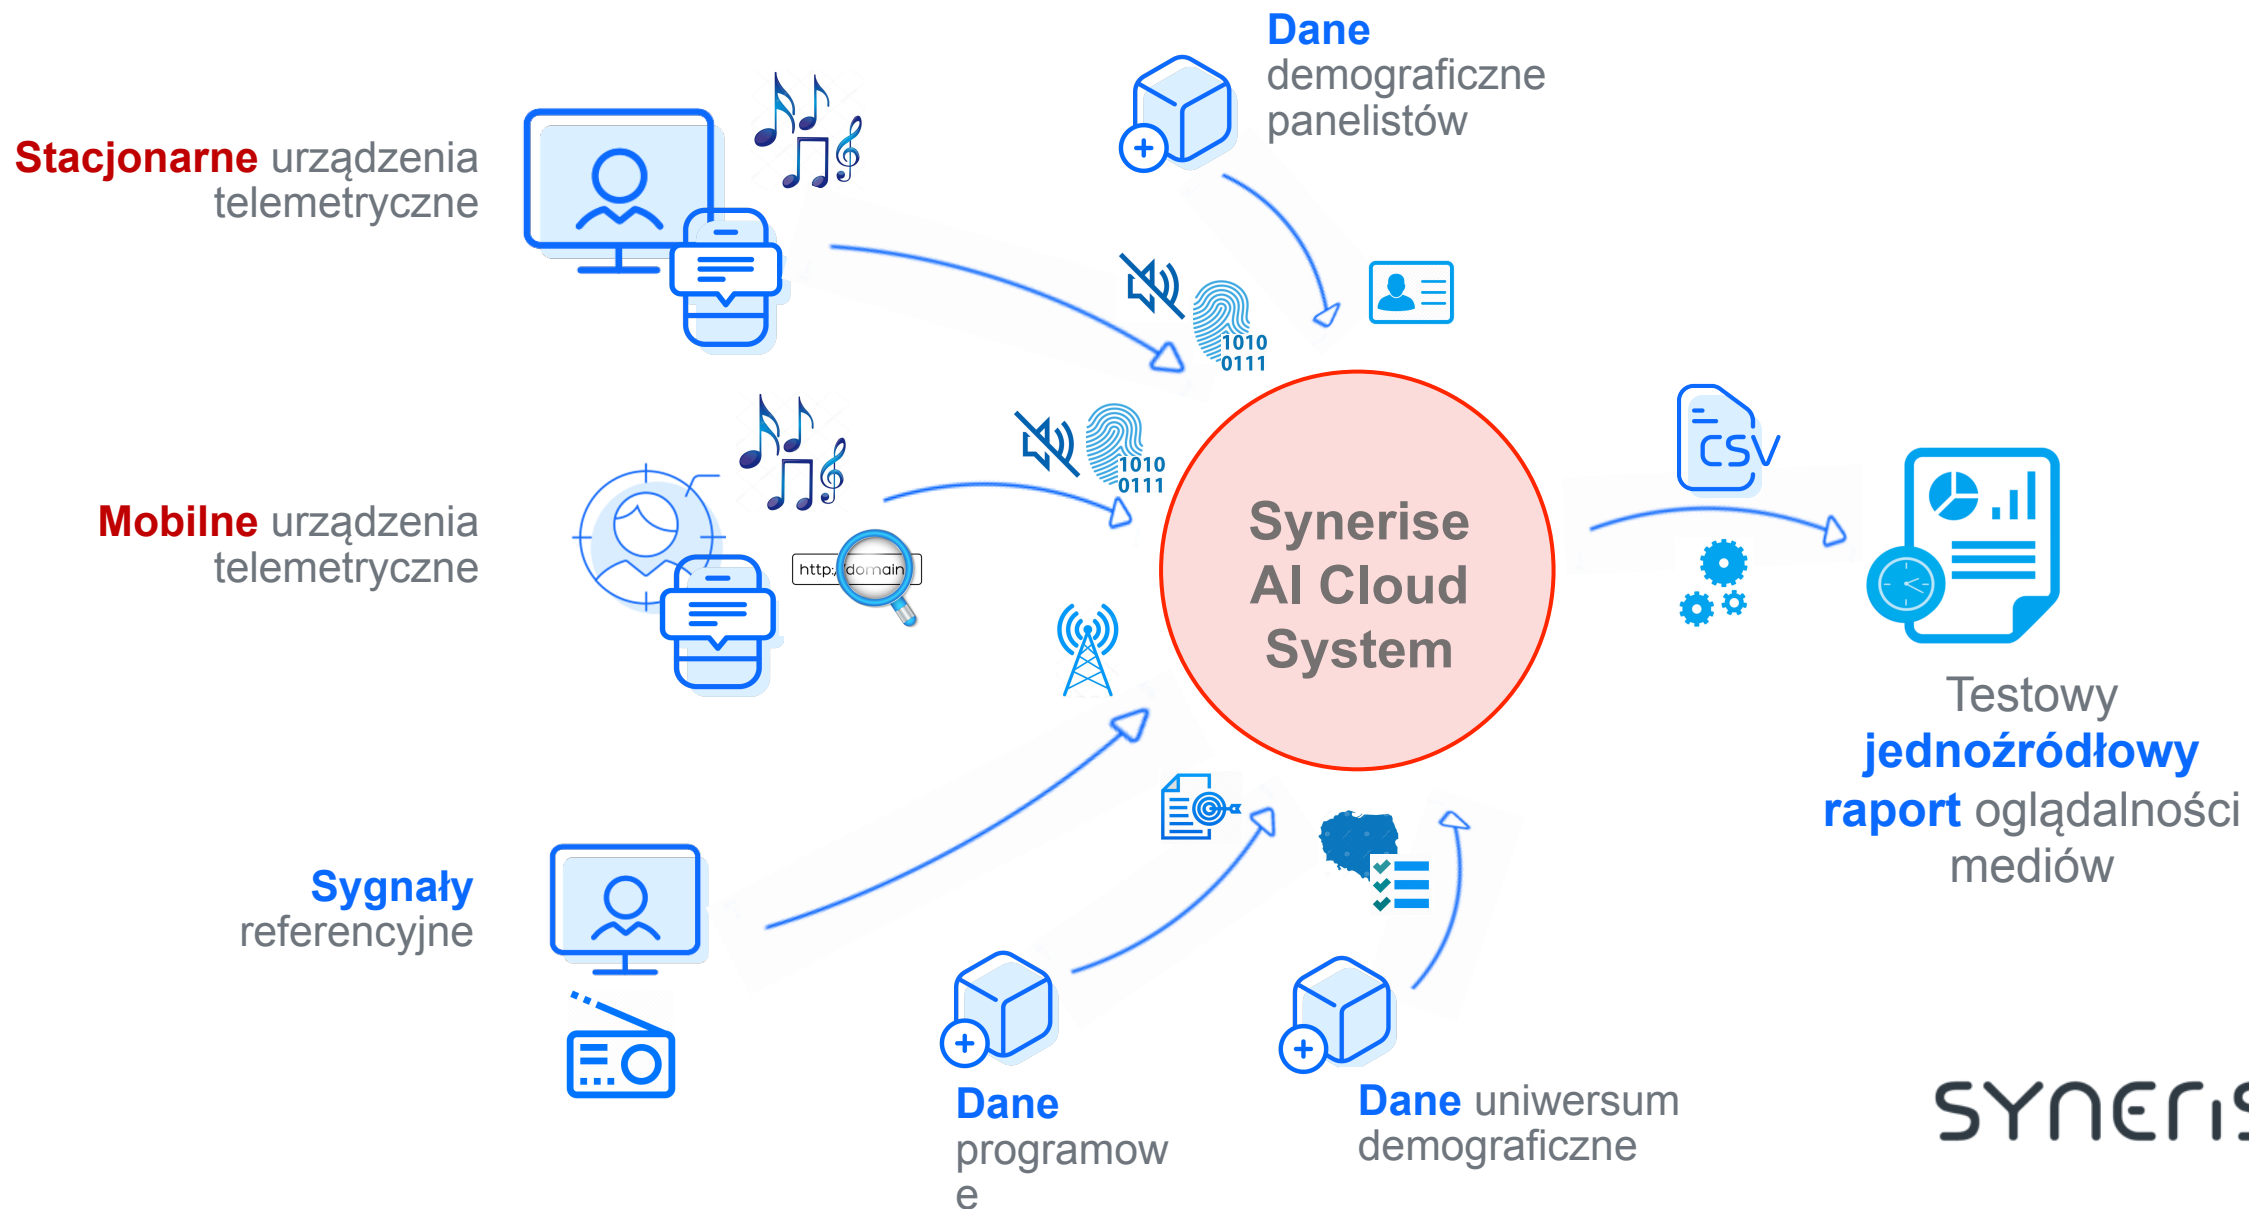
Dane demograficzne panelistów

Stacjonarne urządzenia telemetryczne

1010
0111

1010
0111

Mobilne urządzenia telemetryczne

http:// domain

CSV

Synerise AI Cloud System

Testowy jednoźródłowy raport oglądalności mediów

Sygnały referencyjne

Dane programow
e

Dane uniwersum demograficzne

SYNERIS